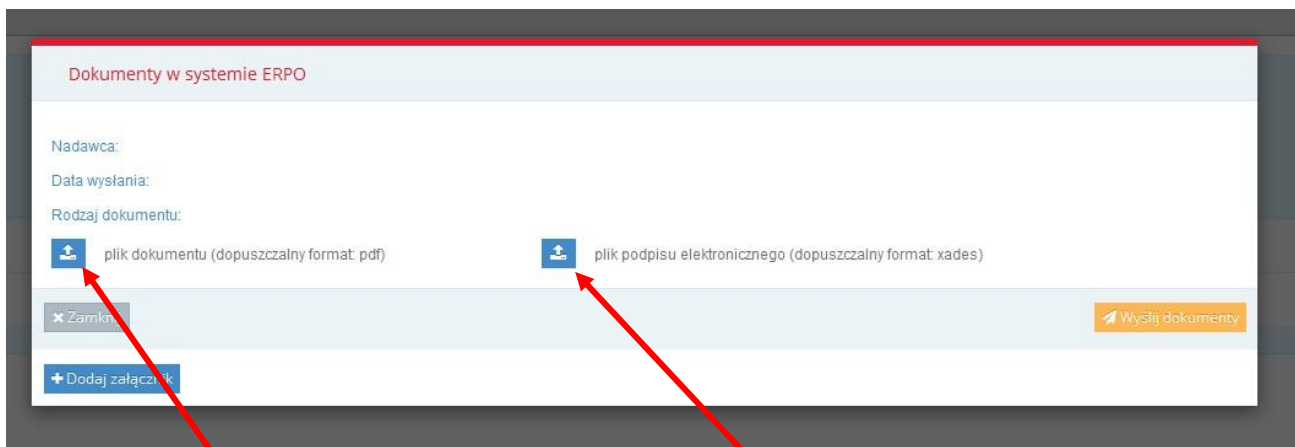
Dokumenty w systemie ERPO

Nadawca:

Data wysłania:

Rodzaj dokumentu:

plik dokumentu (dopuszczalny format: pdf)

plik podpisu elektronicznego (dopuszczalny format: xades)

Zamkn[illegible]

Wyślij dokumenty

Dodaj załącz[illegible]k